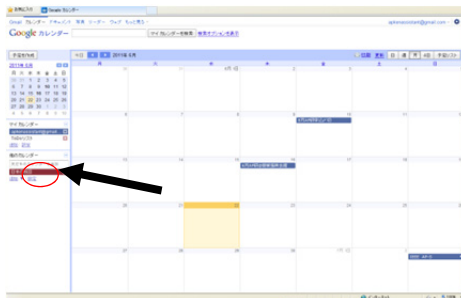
Google カレンダー

Google カレンダー ドキュメント 写真 リーダー ウェブ もっと見る

マイカレンダーを検索 検索オプションを表示

予定を作成

2011年 6月

今日

2011年 6月

日 月 火 水 木 金 土

マイカレンダー

他のカレンダー

追加 設定

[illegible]